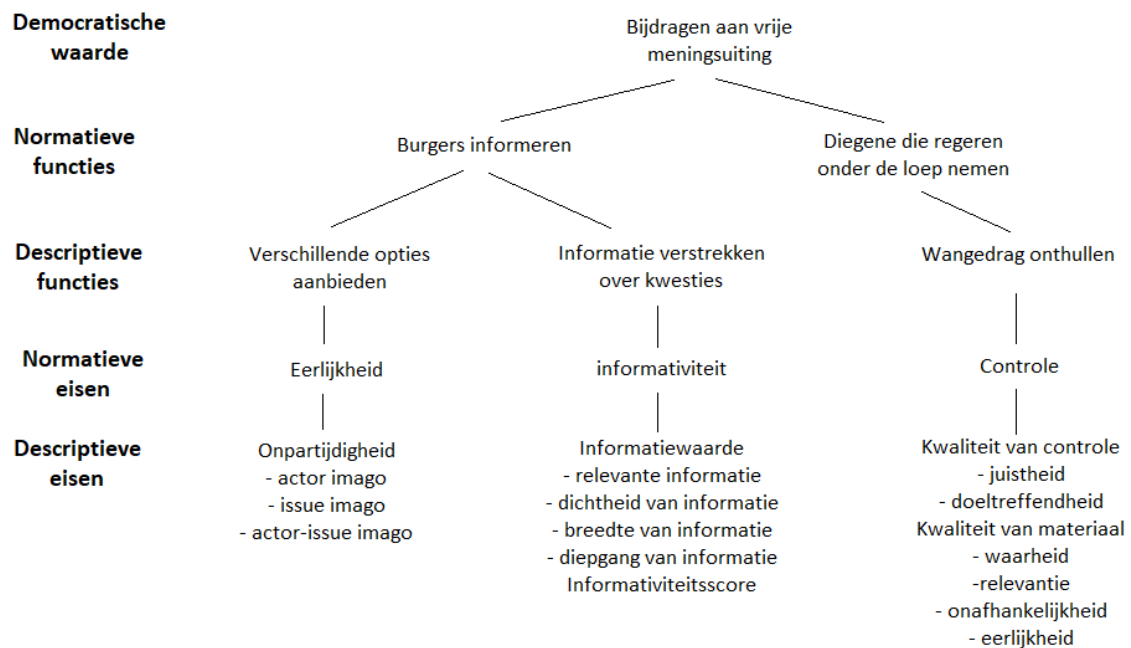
Democratische waarde

Bijdragen aan vrije meningsuiting

Normatieve functies

Burgers informeren

Diegene die regeren onder de loep nemen

Descriptieve functies

Verschillende opties aanbieden

Informatie verstrekken over kwesties

Wangedrag onthullen

Normatieve eisen

Eerlijkheid

informativiteit

Controle

Descriptieve eisen

Onpartijdigheid
- actor imago
- issue imago
- actor-issue imago

Informatiewaarde
- relevante informatie
- dichtheid van informatie
- breedte van informatie
- diepgang van informatie
Informativiteitsscore

Kwaliteit van controle
- juistheid
- doeltreffendheid
Kwaliteit van materiaal
- waarheid
-relevantie
- onafhankelijkheid
- eerlijkheid